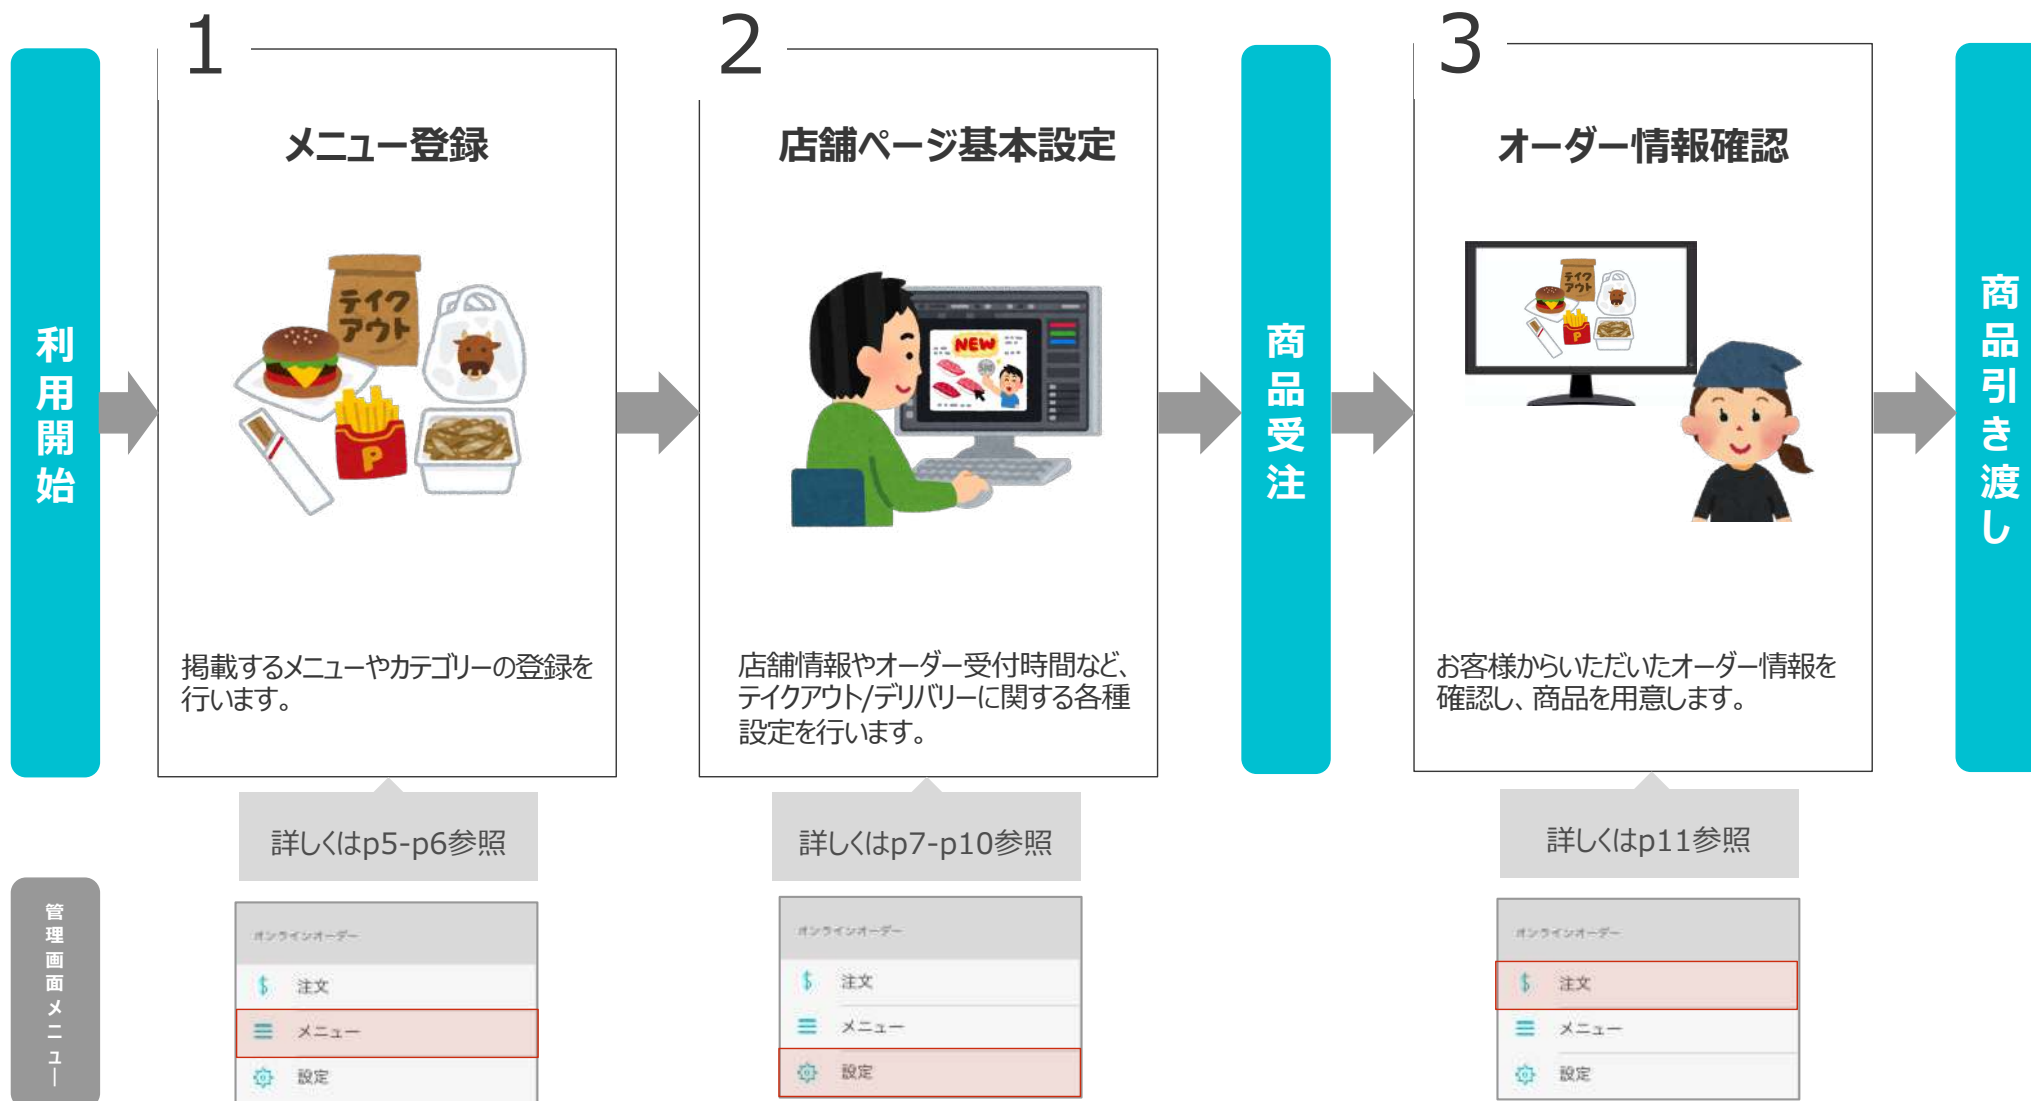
利用開始

1

メニュー登録

テイクアウト

P

掲載するメニューやカテゴリーの登録を行います。

詳しくはp5-p6参照

オンラインオーダー
注文
メニュー
設定

2

店舗ページ基本設定

NEW

店舗情報やオーダー受付時間など、テイクアウト/デリバリーに関する各種設定を行います。

詳しくはp7-p10参照

オンラインオーダー
注文
メニュー
設定

商品受注

3

オーダー情報確認

テイクアウト

お客様からいただいたオーダー情報を確認し、商品を用意します。

詳しくはp11参照

オンラインオーダー
注文
メニュー
設定

商品引き渡し

管理画面メニュー